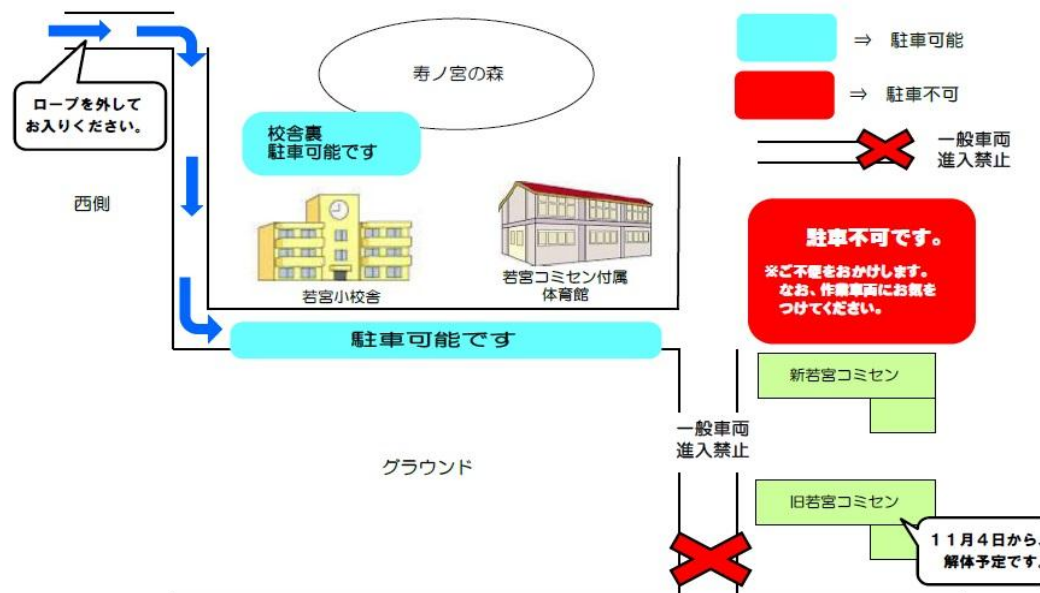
ロープを外して
お入りください。

寿ノ宮の森

⇒ 駐車可能

⇒ 駐車不可

一般車両
進入禁止

校舎裏
駐車可能です

西側

若宮小校舎

若宮コミセン付属
体育館

駐車不可です。

※ご不便をおかけします。
なお、作業車両にお気を
つけてください。

駐車可能です

新若宮コミセン

一般車両
進入禁止

グラウンド

旧若宮コミセン

11月4日から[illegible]
解体予定です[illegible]